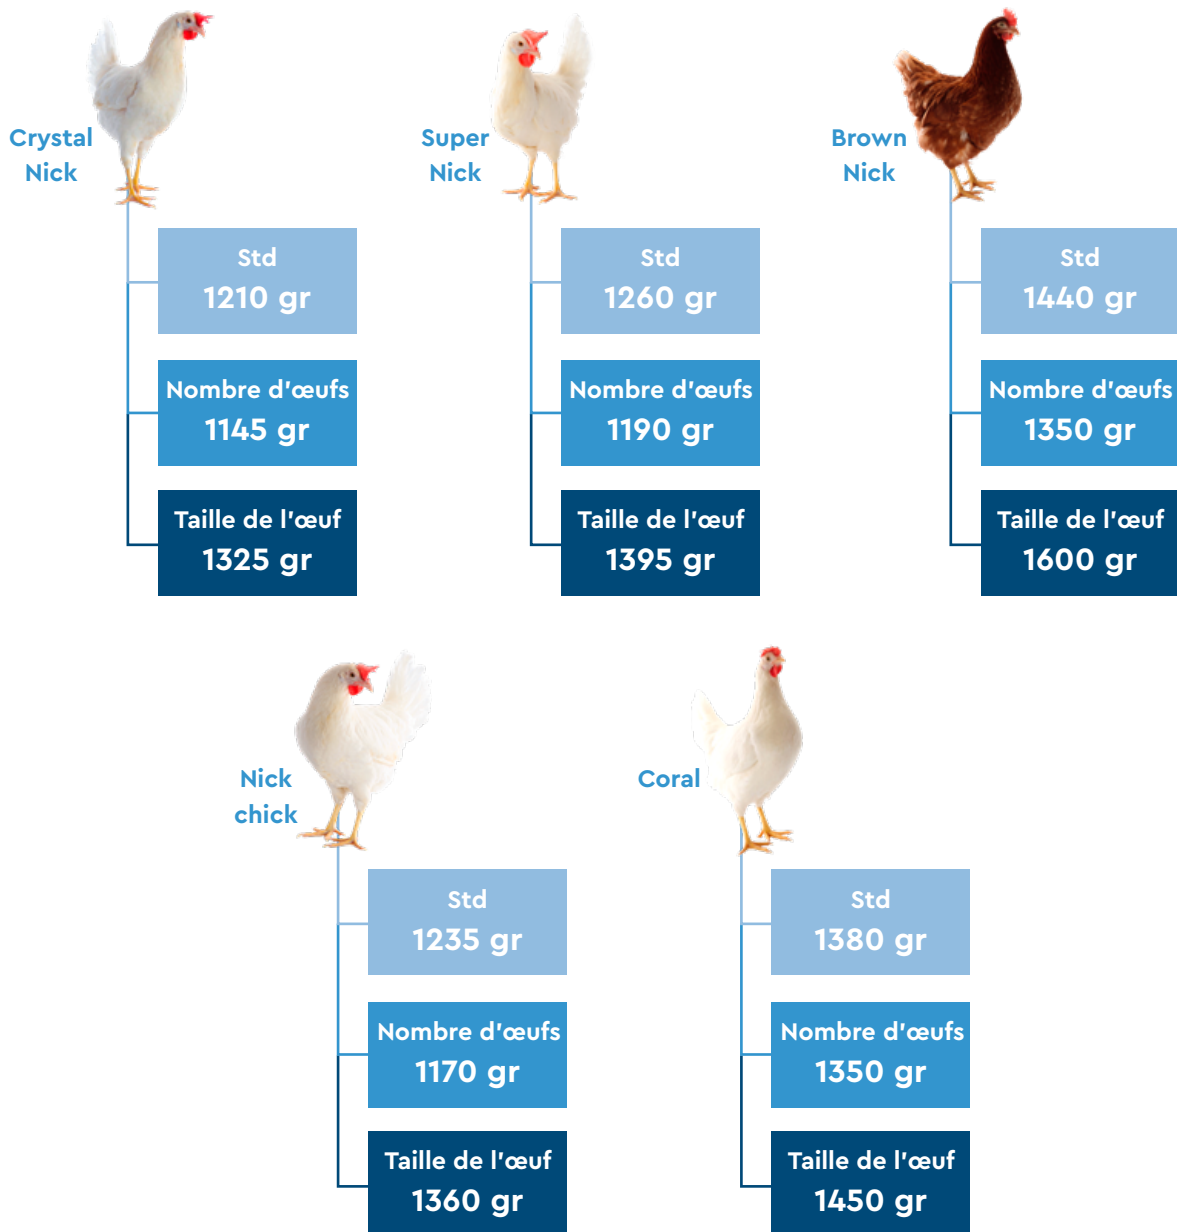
Crystal Nick

Std
1210 gr

Nombre d'œufs
1145 gr

Taille de l'œuf
1325 gr

Super Nick

Std
1260 gr

Nombre d'œufs
1190 gr

Taille de l'œuf
1395 gr

Brown Nick

Std
1440 gr

Nombre d'œufs
1350 gr

Taille de l'œuf
1600 gr

Nick chick

Std
1235 gr

Nombre d'œufs
1170 gr

Taille de l'œuf
1360 gr

Coral

Std
1380 gr

Nombre d'œufs
1350 gr

Taille de l'œuf
1450 gr